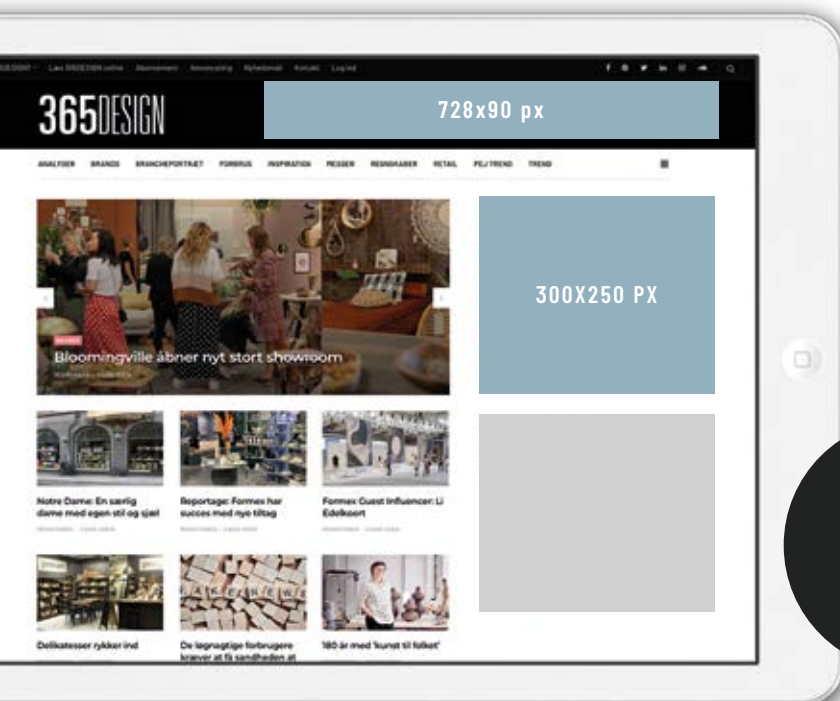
365DESIGN

728x90 px

ANALYSER BRANDS BRANCHEPORTRÆT FORBRUG INSPIRATION MESSER REGNSKABER RETAIL PEJ TREND TREND

300X250 PX

Bloomingville åbner nyt stort showroom

Notre Dame: En særlig dame med egen stil og sjæl

Reportage: Formex har succes med nye tiltag

Formex Guest Influencer: Li Edelkoort

Delikatesser rykker ind

De løgnagtige forbrugere kræver at få sandheden at

180 år med 'kunst til folket'